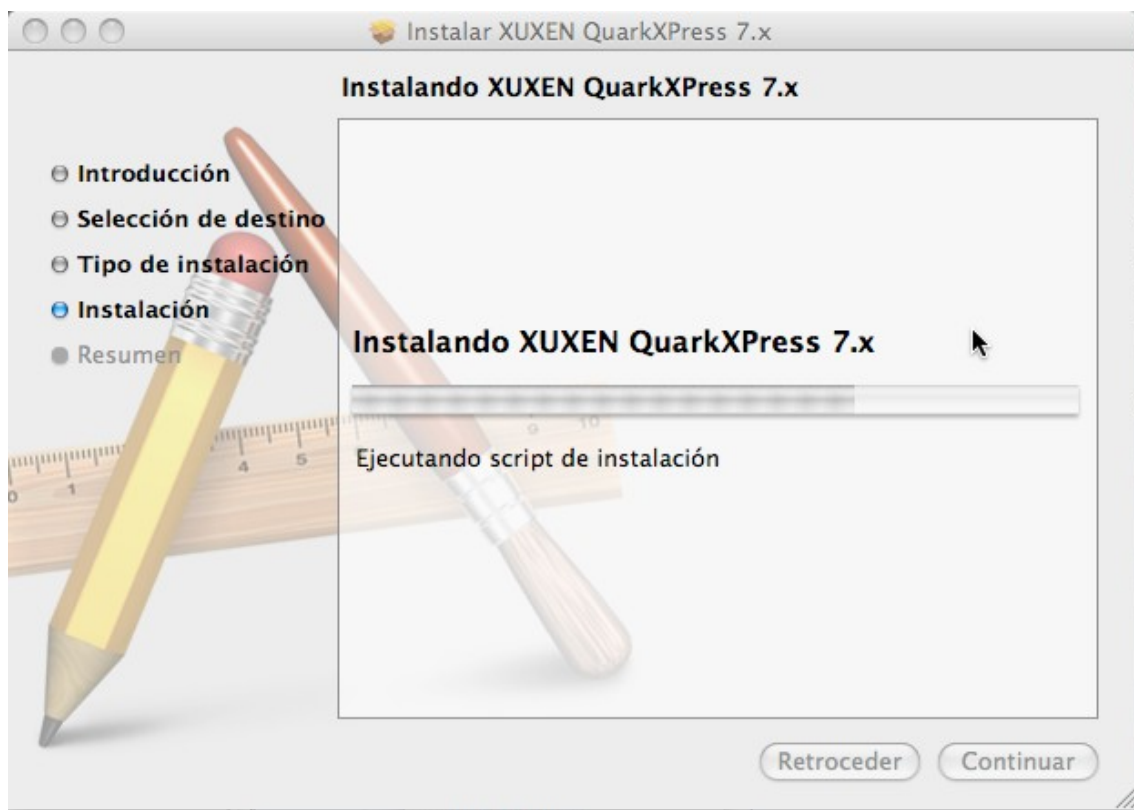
Instalar XUXEN QuarkXPress 7.x

Instalando XUXEN QuarkXPress 7.x

Introducción
Selección de destino
Tipo de instalación
Instalación
Resumen

Instalando XUXEN QuarkXPress 7.x

Ejecutando script de instalación

Retroceder
Continuar